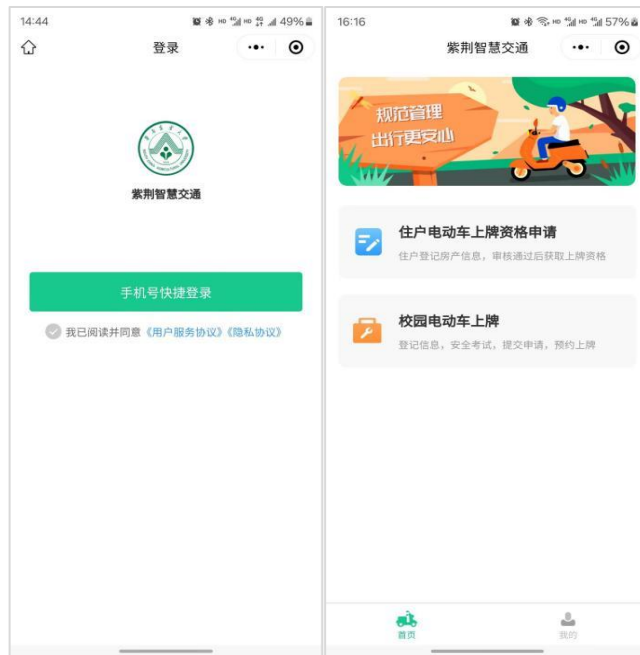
14:44 49%

登录

紫荆智慧交通

手机号快捷登录

我已阅读并同意《用户服务协议》《隐私协议》

16:16 57%

紫荆智慧交通

规范管理
出行更安心

住户电动车上牌资格申请
住户登记房产信息，审核通过后获取上牌资格

校园电动车上牌
登记信息，安全考试，提交申请，预约上牌

首页

我的